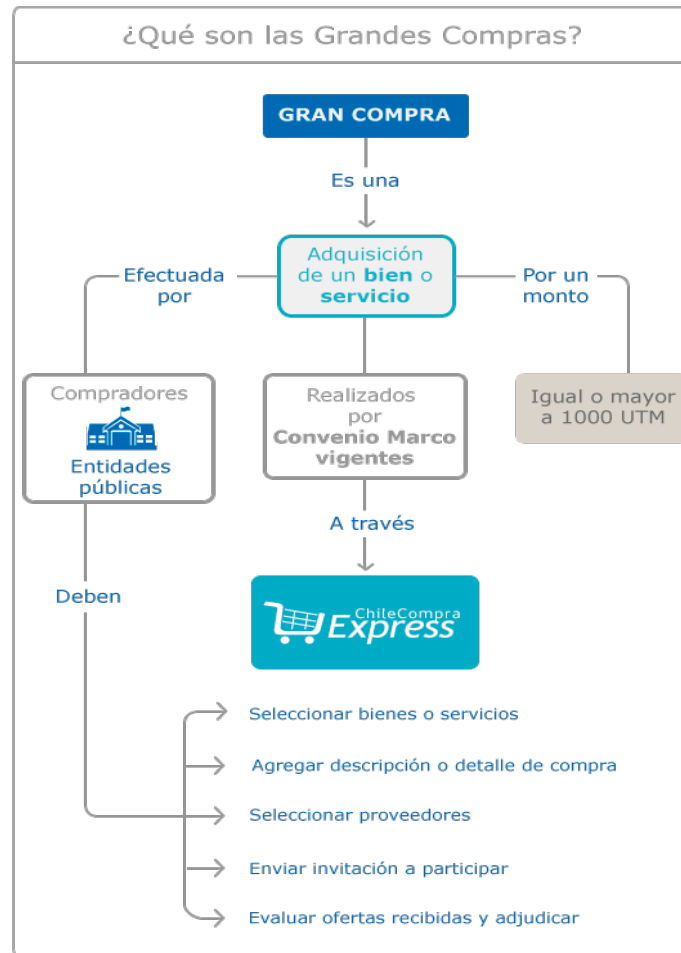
¿Qué son las Grandes Compras?

GRAN COMPRA

Es una

Adquisición de un **bien** o **servicio**

Efectuada por

Por un monto

Compradores

Entidades públicas

Realizados por **Convenio Marco vigentes**

Igual o mayor a 1000 UTM

A través

ChileCompra Express

Deben

Seleccionar bienes o servicios

Agregar descripción o detalle de compra

Seleccionar proveedores

Enviar invitación a participar

Evaluar ofertas recibidas y adjudicar